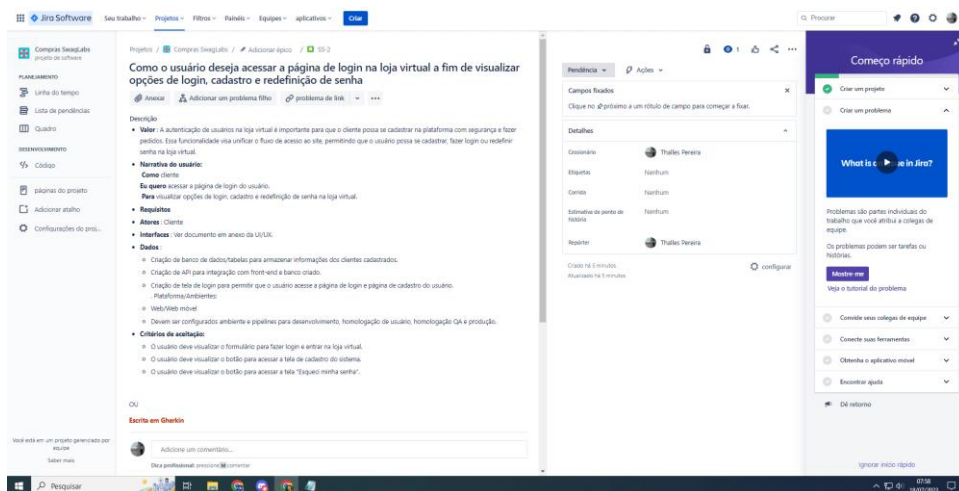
Jira Software Seu trabalho Projetos Filtros Painéis Equipes aplicativos Criar

Q Procurar

Compras SwagLabs
projeto de software

PLANEJAMENTO
Linha do tempo
Lista de pendências
Quadro

DESENVOLVIMENTO
Código

páginas do projeto
Adicionar atalho
Configurações do proj...

Você está em um projeto gerenciado por equipe
Saber mais

Projetos / Compras SwagLabs / Adicionar épico / SS-2

Como o usuário deseja acessar a página de login na loja virtual a fim de visualizar opções de login, cadastro e redefinição de senha

Anexar Adicionar um problema filho problema de link ...

Descrição

- **Valor** : A autenticação de usuários na loja virtual é importante para que o cliente possa se cadastrar na plataforma com segurança e fazer pedidos. Essa funcionalidade visa unificar o fluxo de acesso ao site, permitindo que o usuário possa se cadastrar, fazer login ou redefinir senha na loja virtual.
- **Narrativa do usuário:**
  **Como** cliente
  **Eu quero** acessar a página de login do usuário.
  **Para** visualizar opções de login, cadastro e redefinição de senha na loja virtual.
- **Requisitos**
- **Atores** : Cliente
- **Interfaces** : Ver documento em anexo da UI/UX.
- **Dados** :
  - Criação de banco de dados/tabelas para armazenar informações dos clientes cadastrados.
  - Criação de API para integração com front-end e banco criado.
  - Criação de tela de login para permitir que o usuário acesse a página de login e página de cadastro do usuário.
    . Plataforma/Ambientes:
  - Web/Web móvel
  - Devem ser configurados ambiente e pipelines para desenvolvimento, homologação de usuário, homologação QA e produção.
- **Critérios de aceitação:**
  - O usuário deve visualizar o formulário para fazer login e entrar na loja virtual.
  - O usuário deve visualizar o botão para acessar a tela de cadastro do sistema.
  - O usuário deve visualizar o botão para acessar a tela "Esqueci minha senha".

OU

Escrita em Gherkin

Adicione um comentário...
Dica profissional: pressione M comentar

Pendência Ações

Campos fixados
Clique no próximo a um rótulo de campo para começar a fixar.

Detalhes
Cessionário Thalles Pereira
Etiquetas Nenhum
Corrida Nenhum
Estimativa de ponto de história Nenhum
Repórter Thalles Pereira

Criado há 5 minutos
Atualizado há 5 minutos
configurar

Começo rápido
Criar um projeto
Criar um problema
What is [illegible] in Jira?
Problemas são partes individuais do trabalho que você atribui a colegas de equipe.
Os problemas podem ser tarefas ou histórias.
Mostre-me
Veja o tutorial do problema
Convide seus colegas de equipe
Conecte suas ferramentas
Obtenha o aplicativo móvel
Encontrar ajuda
Dê retorno
Ignorar início rápido

Pesquisar
07:58
18/07/2023